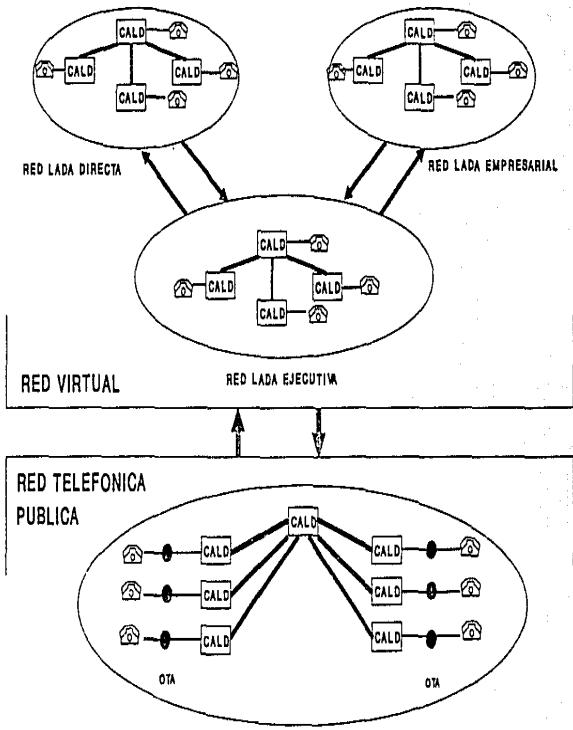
CALD
CALD
CALD
CALD

CALD
CALD
CALD
CALD

RED LADA DIRECTA

RED LADA EMPRESARIAL

CALD
CALD
CALD
CALD

RED VIRTUAL

RED LADA EJECUTIVA

RED TELEFONICA PUBLICA

CALD
CALD
CALD
CALD
CALD
CALD
CALD

OTA

OTA